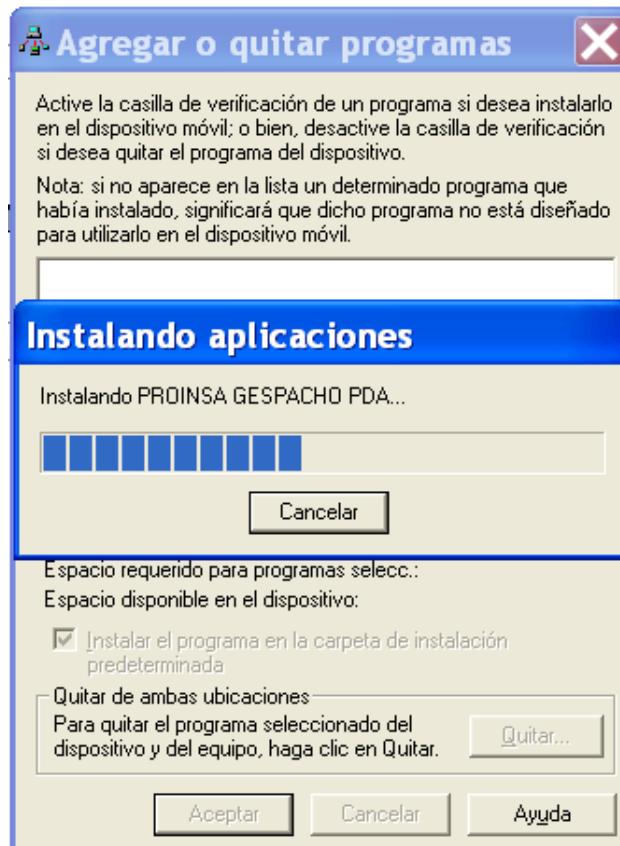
Agregar o quitar programas

Active la casilla de verificación de un programa si desea instalarlo en el dispositivo móvil; o bien, desactive la casilla de verificación si desea quitar el programa del dispositivo.

Nota: si no aparece en la lista un determinado programa que había instalado, significará que dicho programa no está diseñado para utilizarlo en el dispositivo móvil.

Instalando aplicaciones

Instalando PROINSA GESPACHO PDA...

Cancelar

Espacio requerido para programas selecc.:

Espacio disponible en el dispositivo:

Instalar el programa en la carpeta de instalación predeterminada

Quitar de ambas ubicaciones

Para quitar el programa seleccionado del dispositivo y del equipo, haga clic en Quitar.

Quitar...

Aceptar

Cancelar

Ayuda